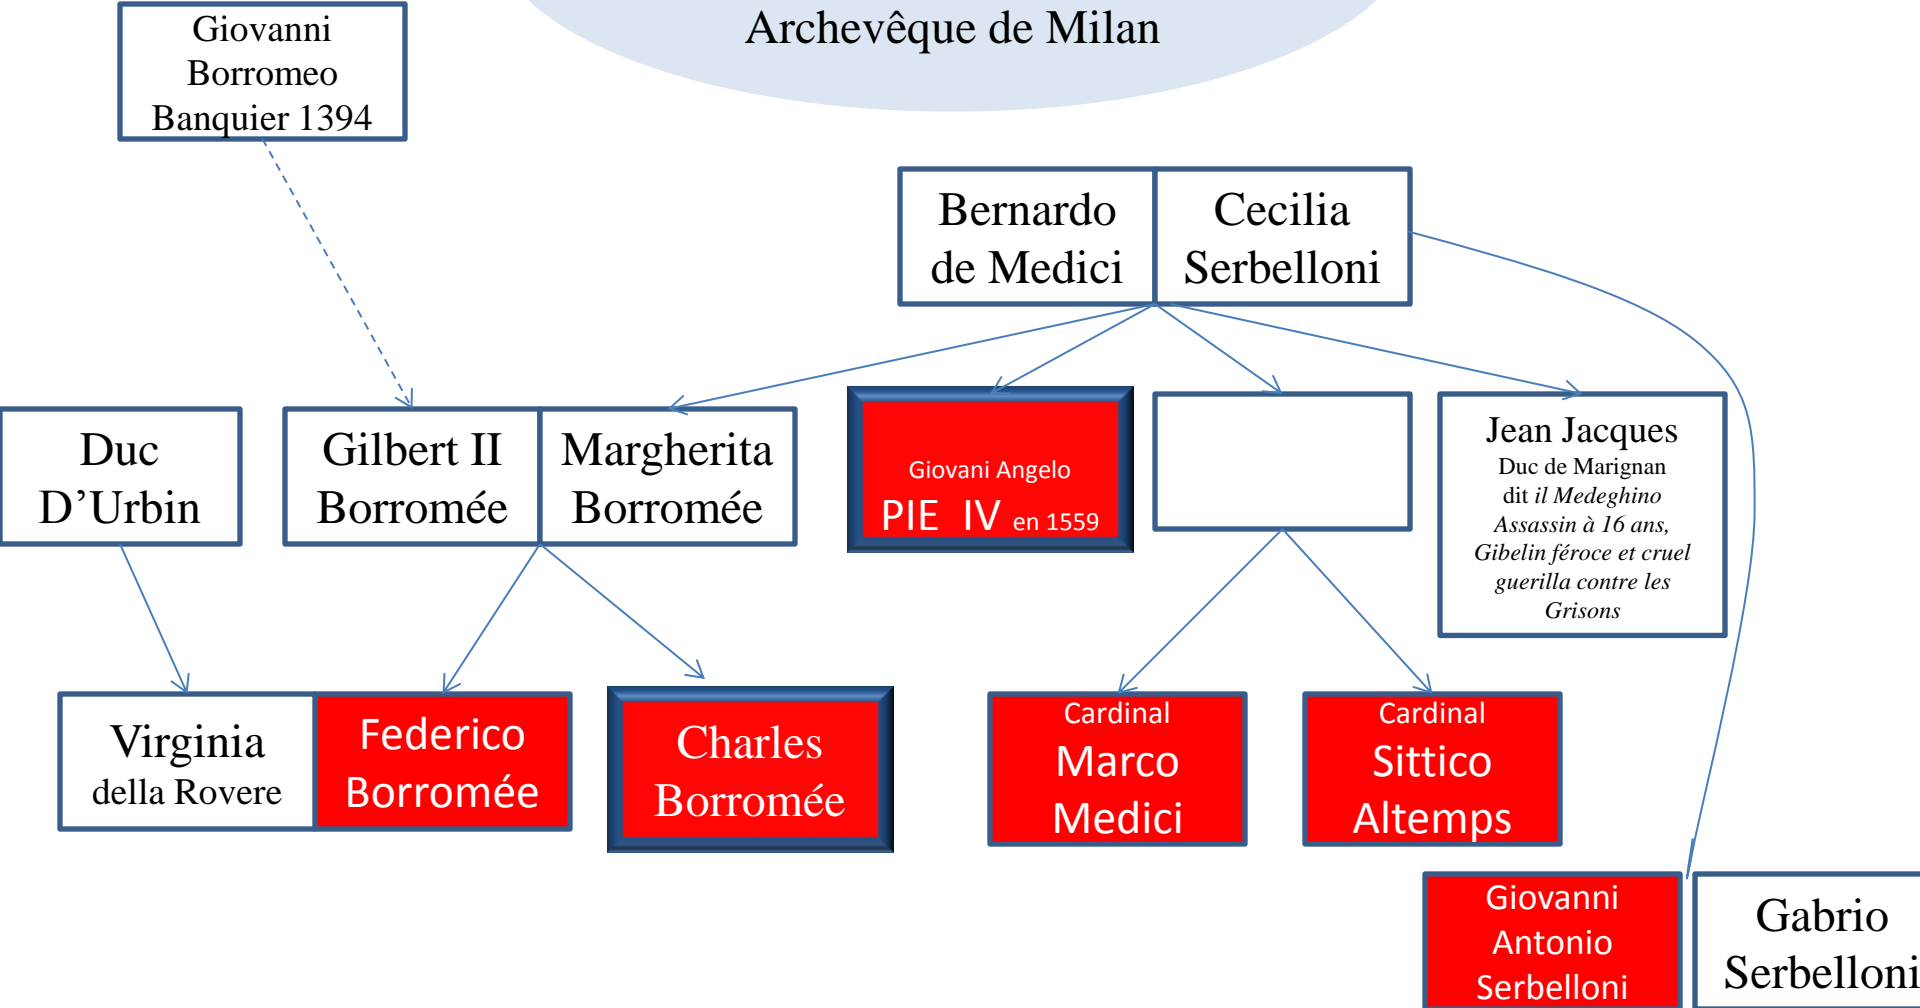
Archevêque de Milan

Giovanni Borromeo Banquier 1394

Bernardo de Medici

Cecilia Serbelloni

Duc D'Urbin

Gilbert II Borromée

Margherita Borromée

Giovani Angelo PIE IV en 1559

Jean Jacques
Duc de Marignan
dit *il Medeghino*
*Assassin à 16 ans,*
*Gibelin féroce et cruel*
*guerilla contre les*
*Grisons*

Virginia della Rovere

Federico Borromée

Charles Borromée

Cardinal Marco Medici

Cardinal Sittico Altemps

Giovanni Antonio Serbelloni

Gabrio Serbelloni